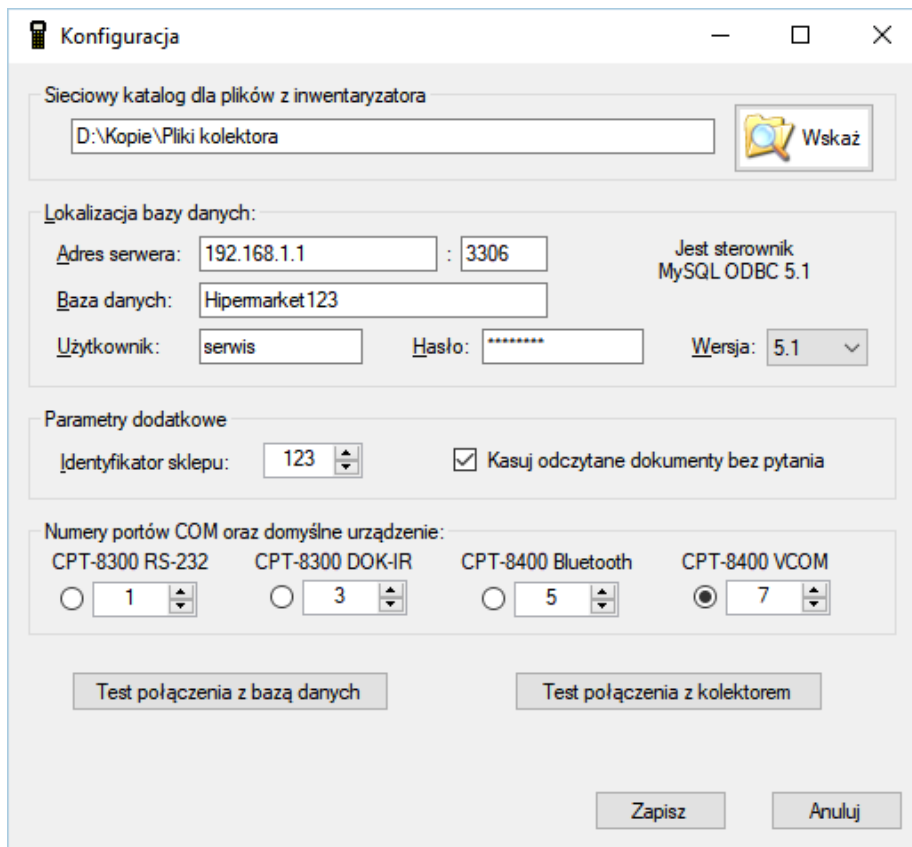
Konfiguracja

Sieciowy katalog dla plików z inwentaryzatora

D:\Kopie\Pliki kolektora

Wskaż

Lokalizacja bazy danych:

Adres serwera: 192.168.1.1 : 3306

Jest sterownik MySQL ODBC 5.1

Baza danych: Hipermarket123

Użytkownik: serwis

Hasło: ********

Wersja: 5.1

Parametry dodatkowe

Identyfikator sklepu: 123

Kasuj odczytane dokumenty bez pytania

Numery portów COM oraz domyślne urządzenie:

CPT-8300 RS-232 1

CPT-8300 DOK-IR 3

CPT-8400 Bluetooth 5

CPT-8400 VCOM 7

Test połączenia z bazą danych

Test połączenia z kolektorem

Zapisz

Anuluj